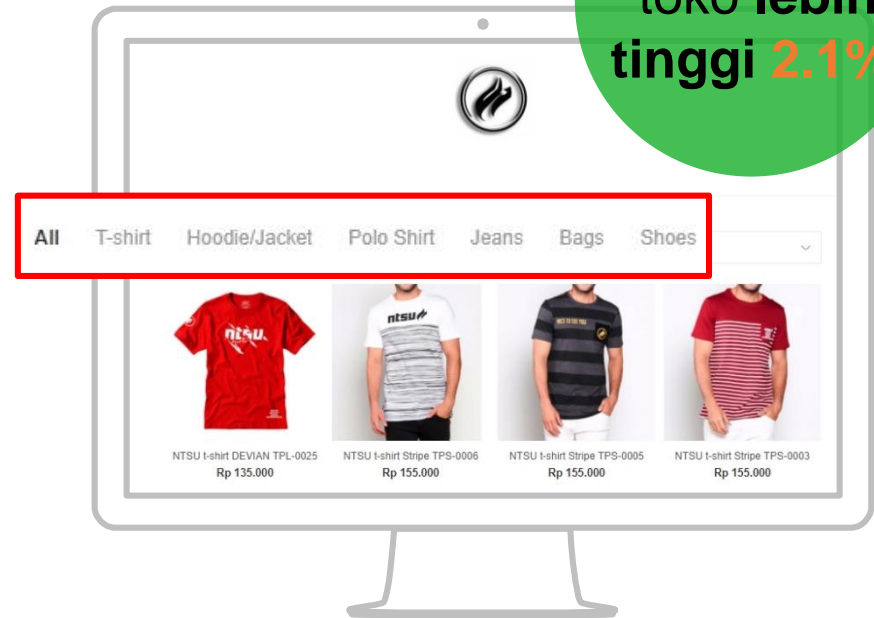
toko lebih
tinggi 2.1%

All T-shirt Hoodie/Jacket Polo Shirt Jeans Bags Shoes

ntsu.

ntsu

NTSU t-shirt DEVIAN TPL-0025
Rp 135.000

NTSU t-shirt Stripe TPS-0006
Rp 155.000

NTSU t-shirt Stripe TPS-0005
Rp 155.000

NTSU t-shirt Stripe TPS-0003
Rp 155.000